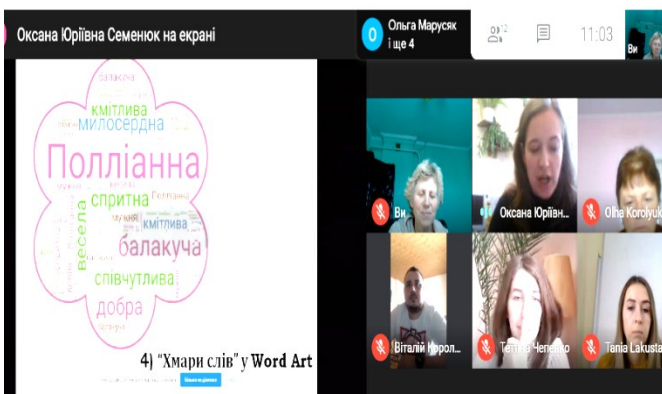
Оксана Юріївна Семенюк на екрані

Ольга Марусяк і ще 4

12

11:03

Ви

балакуча
кмітлива
милосердна
Поліанна
спритна
весела
балакуча
кмітлива
співчутлива
добра

4) "Хмари слів" у Word Art

Ви

Оксана Юріївн...

Olha Korolyuk

Віталій Корол...

Тетяна Чепелю...

Tania Lakusta